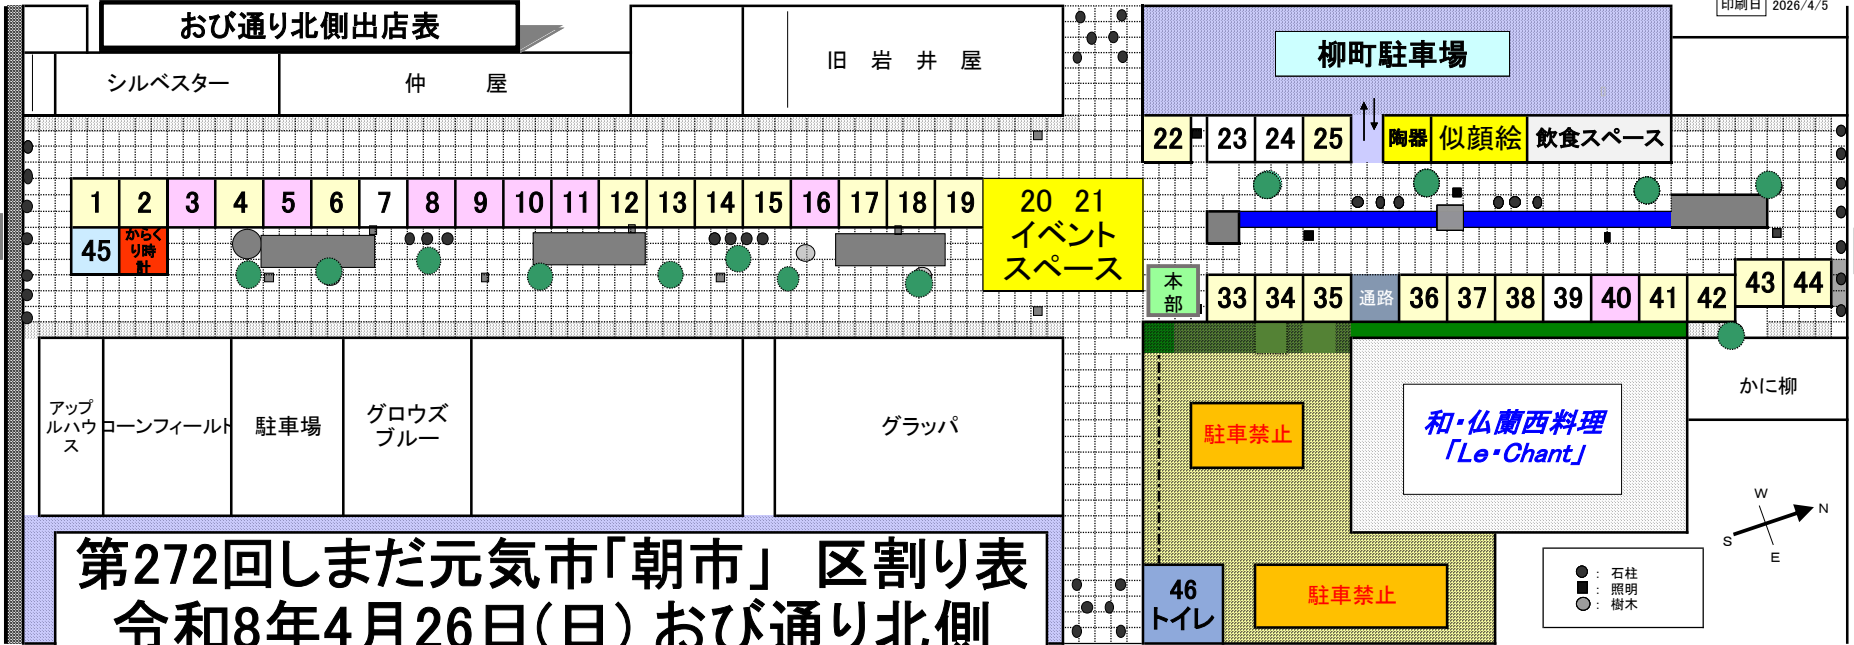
印刷日 2026/4/5

おび通り北側出店表

シルベスター

仲　屋

旧　岩　井　屋

柳町駐車場

22 23 24 25 陶器 似顔絵 飲食スペース

1 2 3 4 5 6 7 8 9 10 11 12 13 14 15 16 17 18 19

20 21 イベントスペース

45 からくり時計

本部

33 34 35 通路 36 37 38 39 40 41 42 43 44

アップルハウス

コーンフィールド

駐車場

グロウズブルー

グラッパ

駐車禁止

和・仏蘭西料理「Le・Chant」

かに柳

W N S E

石柱
照明
樹木

46 トイレ

駐車禁止

第272回しまだ元気市「朝市」 区割り表
令和8年4月26日(日) おび通り北側